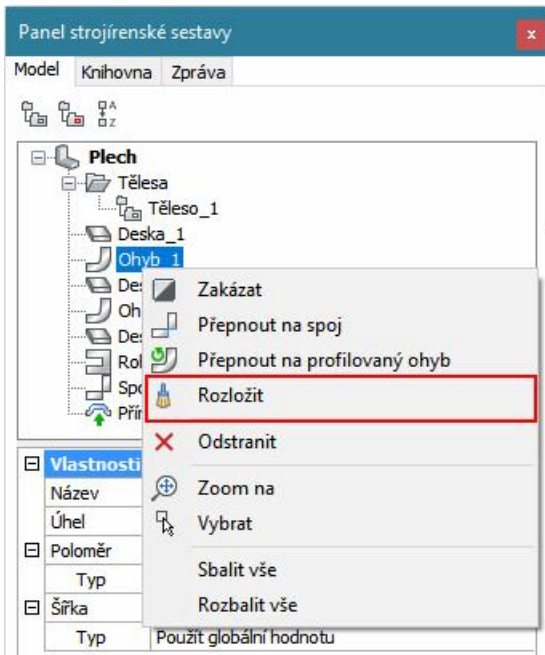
Panel strojírenské sestavy

x

Model Knihovna Zpráva

Plech
Tělesa
Těleso_1
Deska_1
Ohyb_1
Des
Oh
Des
Rol
Spo
Pří

Zakázat
Přepnout na spoj
Přepnout na profilovaný ohyb
Rozložit
Odstranit
Zoom na
Vybrat
Sbalit vše
Rozbalit vše

| Vlastnosti | |
|---|---|
| Název | |
| Úhel | |
| Poloměr | |
| Typ | |
| Šířka | |
| Typ | Použít globální hodnotu |